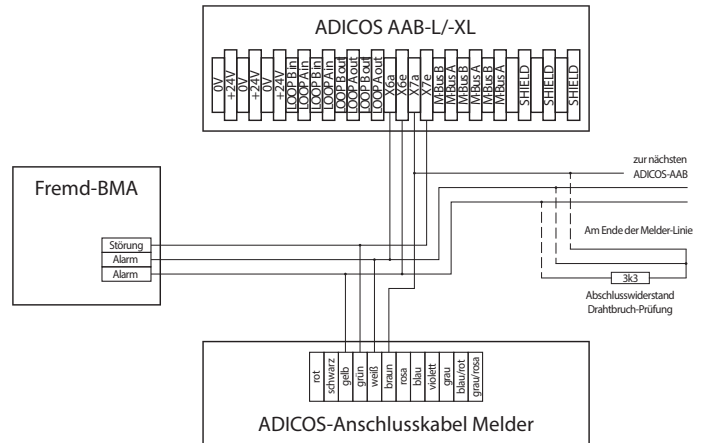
ADICOS AAB-L/-XL

0V
+24V
0V
+24V
0V
+24V
LOOP B in
LOOP A in
LOOP B in
LOOP A in
LOOP B out
LOOP A out
LOOP B out
LOOP A out
X6a
X6e
X7a
X7e
MBus B
MBus A
MBus B
MBus A
MBus B
MBus A
SHIELD
SHIELD
SHIELD

zur nächsten ADICOS-AAB

Fremd-BMA

Störung
Alarm
Alarm

Am Ende der Melder-Linie

3k3

Abschlusswiderstand Drahtbruch-Prüfung

rot
schwarz
gelb
grün
weiß
braun
rosa
blau
violett
grau
blau/rot
grau/rosa

ADICOS-Anschlusskabel Melder